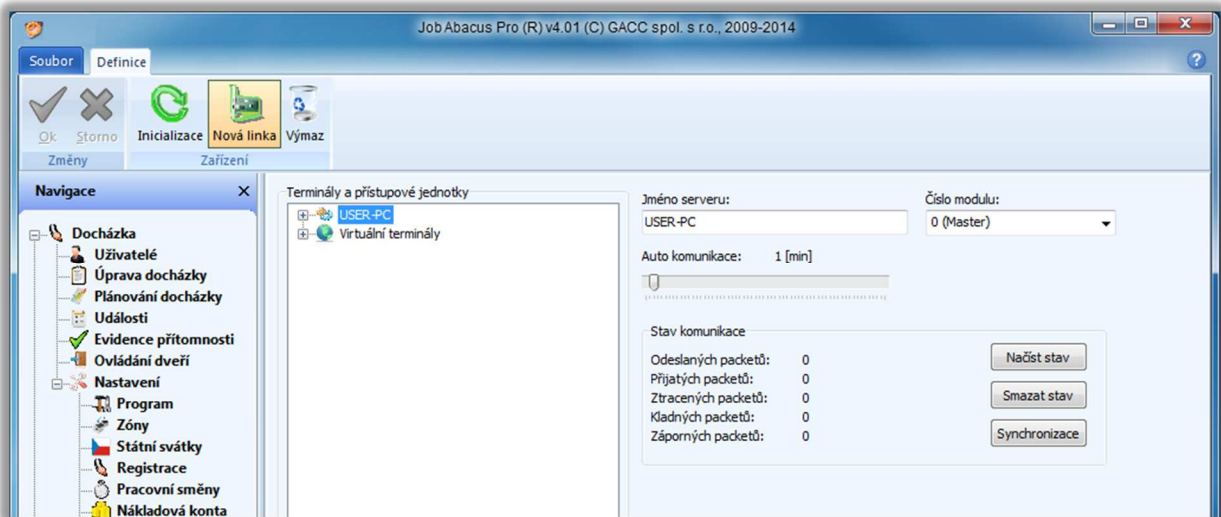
Job Abacus Pro (R) v4.01 (C) GACC spol. s r.o., 2009-2014

Soubor
Definice

Ok
Storno
Změny
Inicializace
Nová linka
Výmaz
Zařízení

Navigace

Docházka
Uživatelé
Úprava docházky
Plánování docházky
Události
Evidence přítomnosti
Ovládání dveří
Nastavení
Program
Zóny
Státní svátky
Registrace
Pracovní směny
Nákladová konta

Terminály a přístupové jednotky
USER-PC
Virtuální terminály

Jméno serveru:
USER-PC
Číslo modulu:
0 (Master)
Auto komunikace:
1 [min]

Stav komunikace
Odeslaných packetů: 0
Přijatých packetů: 0
Ztracených packetů: 0
Kladných packetů: 0
Záporných packetů: 0
Načíst stav
Smazat stav
Synchronizace